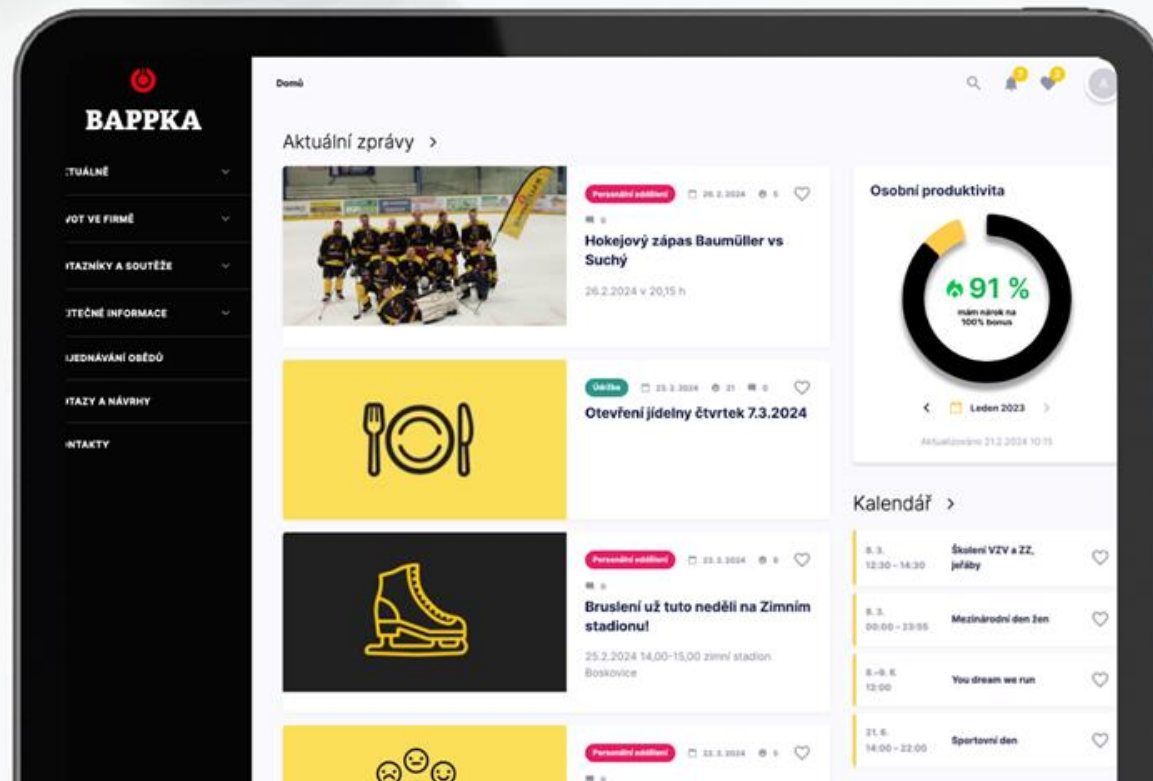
BAPPKA

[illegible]TUÁLNĚ
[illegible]VOT VE FIRMĚ
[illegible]TAZNÍKY A SOUTĚŽE
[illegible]TEČNÉ INFORMACE
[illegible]JEDNÁVÁNÍ OBĚDŮ
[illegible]TAZY A NÁVRHY
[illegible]NTAKTY

Domů

Aktuální zprávy >

Personální oddělení 26.2.2024 5 0
Hokejový zápas Baumüller vs Suchý
26.2.2024 v 20,15 h

Údržba 23.2.2024 21 0
Otevření jídelny čtvrtek 7.3.2024

Personální oddělení 23.2.2024 6 0
Bruslení už tuto neděli na Zimním stadionu!
25.2.2024 14,00–15,00 zimní stadion Boskovice

Personální oddělení 22.2.2024 5 0

Osobní produktivita
91 %
mám nárok na 100% bonus
Leden 2023
Aktualizováno 21.2.2024 10:15

Kalendář >
8. 3. 12:30 – 14:30 Školení VZV a ZZ, jeřáby
8. 3. 00:00 – 23:55 Mezinárodní den žen
8.–9. 6. 12:00 You dream we run
21. 6. 14:00 – 22:00 Sportovní den